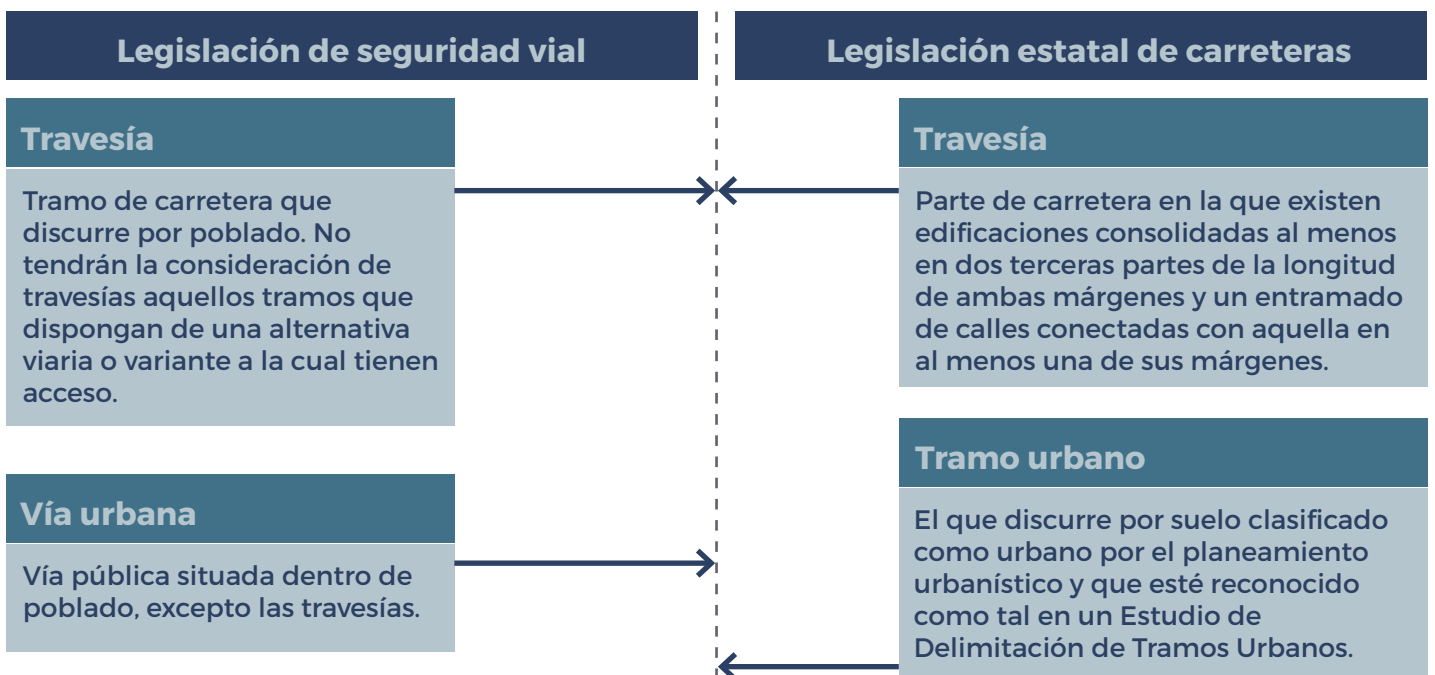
Legislación de seguridad vial

Travesía

Tramo de carretera que discurre por poblado. No tendrán la consideración de travesías aquellos tramos que dispongan de una alternativa viaria o variante a la cual tienen acceso.

Vía urbana

Vía pública situada dentro de poblado, excepto las travesías.

Legislación estatal de carreteras

Travesía

Parte de carretera en la que existen edificaciones consolidadas al menos en dos terceras partes de la longitud de ambas márgenes y un entramado de calles conectadas con aquella en al menos una de sus márgenes.

Tramo urbano

El que discurre por suelo clasificado como urbano por el planeamiento urbanístico y que esté reconocido como tal en un Estudio de Delimitación de Tramos Urbanos.